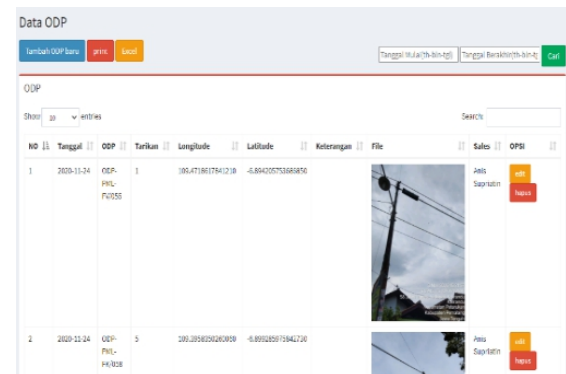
Data ODP

Tambah ODP baru print Excel

Tanggal Mulai(th-bln-tgl) Tanggal Berakhir(th-bln-tg Cari

ODP

Show 10 entries

Search:

| NO | Tanggal | ODP | Tarikan | Longitude | Latitude | Keterangan | File | Sales | OPSI |
|---|---|---|---|---|---|---|---|---|---|
| 1 | 2020-11-24 | ODP-PKL-FH/058 | 1 | 109.47186178412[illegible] | -6.894205753868850 | | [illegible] | Anis Saprlatin | edit hapus |
| 2 | 2020-11-24 | ODP-PKL-FH/058 | 5 | 109.2858058260850 | -6.899285975842730 | | | Anis Saprlatin | edit hapus |